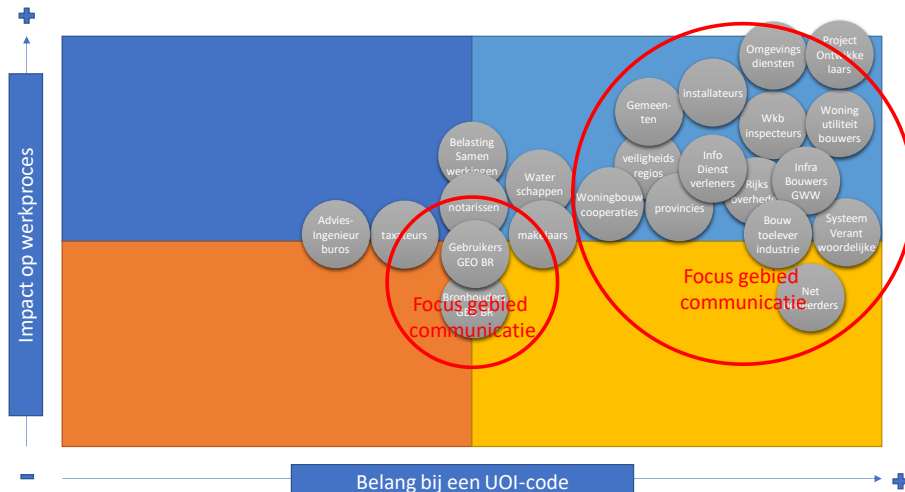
+

Impact op werkproces

Omgevings diensten

Project Ontwikke laars

installateurs

Gemeen-ten

Wkb inspecteurs

Woning utiliteit bouwers

Belasting Samen werkingen

Water schappen

veiligheids regios

Info Dienst verleners

Rijks overhede

Infra Bouwers GWW

notarissen

Woningbouw cooperaties

provincies

Advies-Ingenieur buros

taxateurs

makelaars

Bouw toelever industrie

Systeem Verant woordelijke

Gebruikers GEO BR

Focus gebied communicatie

Net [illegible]erders

Bronhouders GEO BR

Focus gebied communicatie

−

Belang bij een UOI-code

+